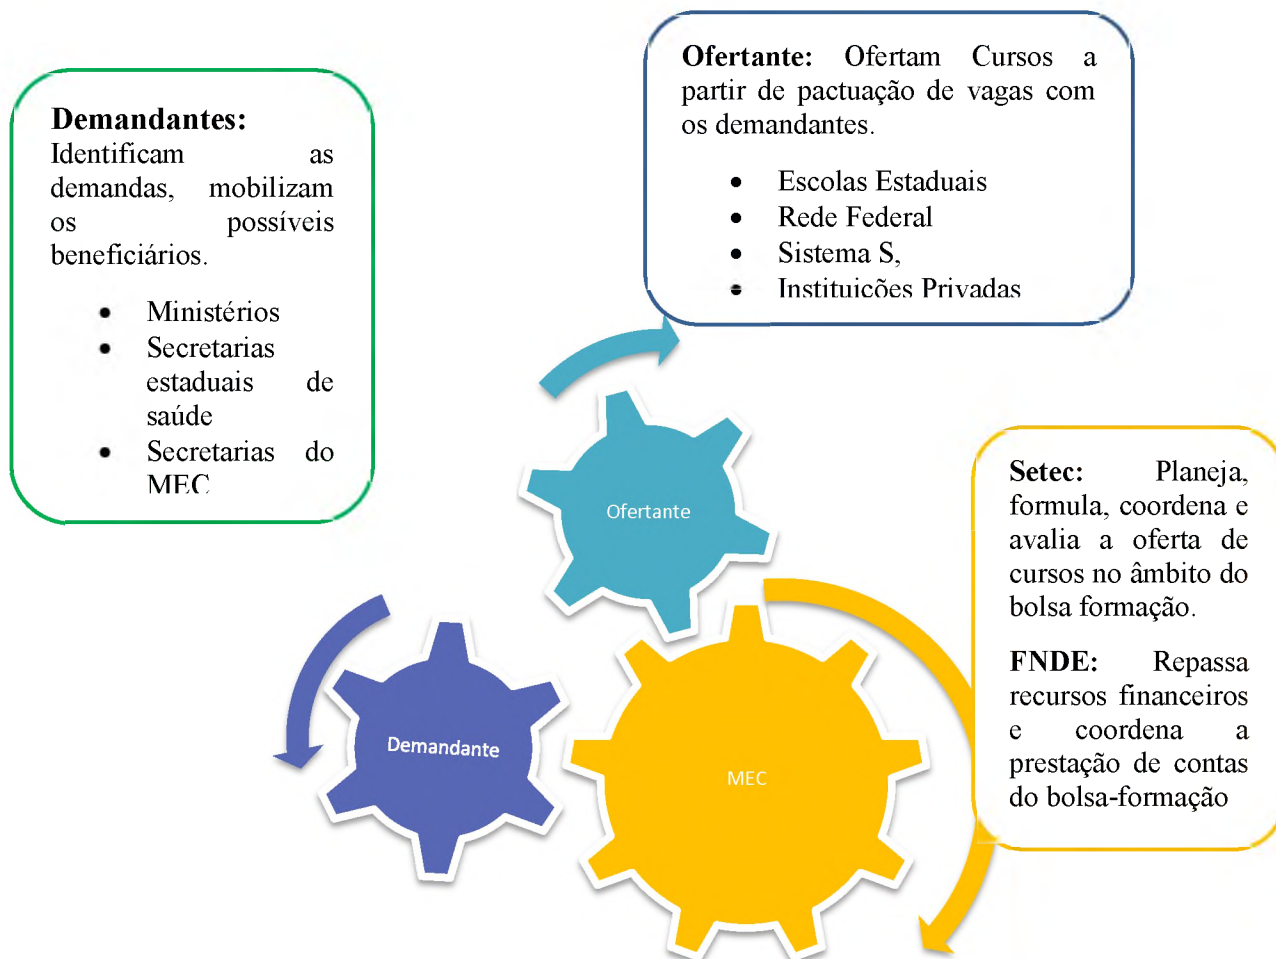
**Demandantes:** Identificam as demandas, mobilizam os possíveis beneficiários.

- Ministérios
- Secretarias estaduais de saúde
- Secretarias do MEC

**Ofertante:** Ofertam Cursos a partir de pactuação de vagas com os demandantes.

- Escolas Estaduais
- Rede Federal
- Sistema S,
- Instituições Privadas

Ofertante

Demandante

MEC

**Setec:** Planeja, formula, coordena e avalia a oferta de cursos no âmbito do bolsa formação.

**FNDE:** Repassa recursos financeiros e coordena a prestação de contas do bolsa-formação